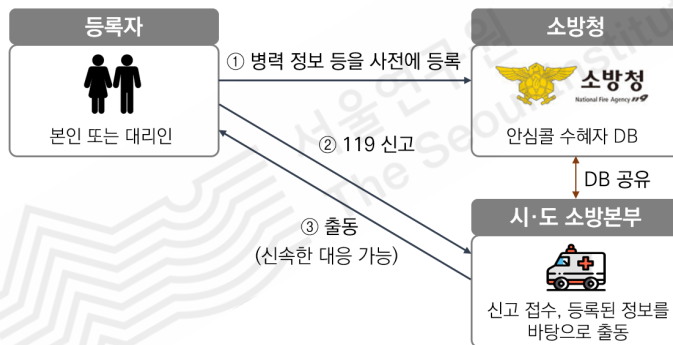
등록자

본인 또는 대리인

① 병력 정보 등을 사전에 등록

② 119 신고

③ 출동
(신속한 대응 가능)

소방청

소방청
National Fire Agency 119

안심콜 수혜자 DB

DB 공유

시·도 소방본부

신고 접수, 등록된 정보를 바탕으로 출동

서울연구원
The Seoul Institute